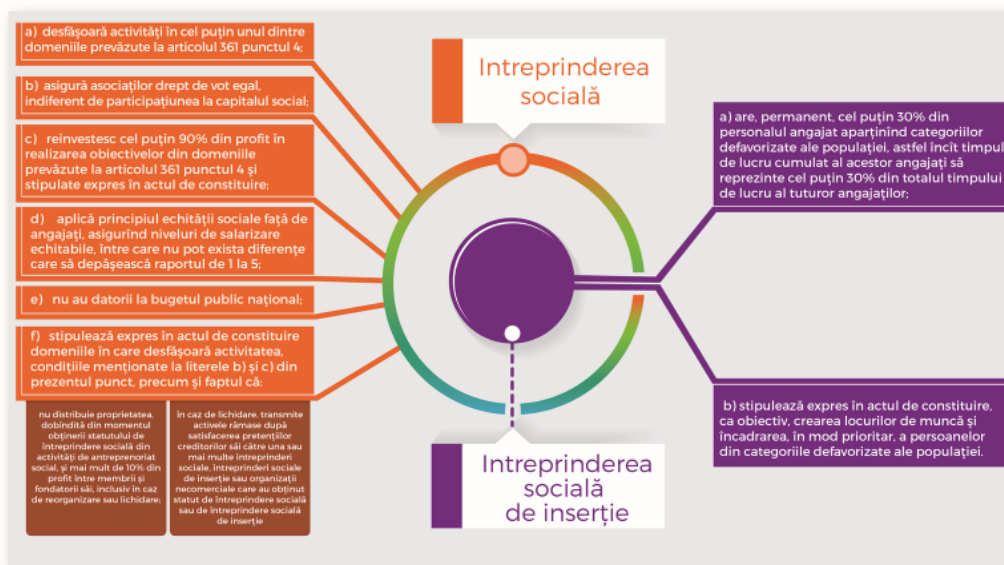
a) desfăşoară activităţi în cel puţin unul dintre domeniile prevăzute la articolul 361 punctul 4;

b) asigură asociaţilor drept de vot egal, indiferent de participaţiunea la capitalul social;

c) reinvestesc cel puţin 90% din profit în realizarea obiectivelor din domeniile prevăzute la articolul 361 punctul 4 şi stipulate expres în actul de constituire;

d) aplică principiul echităţii sociale faţă de angajaţi, asigurînd niveluri de salarizare echitabile, între care nu pot exista diferenţe care să depăşească raportul de 1 la 5;

e) nu au datorii la bugetul public naţional;

f) stipulează expres în actul de constituire domeniile în care desfăşoară activitatea, condiţiile menţionate la literele b) şi c) din prezentul punct, precum şi faptul că:

nu distribuie proprietatea, dobîndită din momentul obţinerii statutului de întreprindere socială din activităţi de antreprenoriat social, şi mai mult de 10% din profit între membrii şi fondatorii săi, inclusiv în caz de reorganizare sau lichidare;

în caz de lichidare, transmite activele rămase după satisfacerea pretenţiilor creditorilor săi către una sau mai multe întreprinderi sociale, întreprinderi sociale de inserţie sau organizaţii necomerciale care au obţinut statut de întreprindere socială sau de întreprindere socială de inserţie

Intreprinderea socială

a) are, permanent, cel puţin 30% din personalul angajat aparţinînd categoriilor defavorizate ale populaţiei, astfel încît timpul de lucru cumulat al acestor angajaţi să reprezinte cel puţin 30% din totalul timpului de lucru al tuturor angajaţilor;

b) stipulează expres în actul de constituire, ca obiectiv, crearea locurilor de muncă şi încadrarea, în mod prioritar, a persoanelor din categoriile defavorizate ale populaţiei.

Intreprinderea socială de inserţie